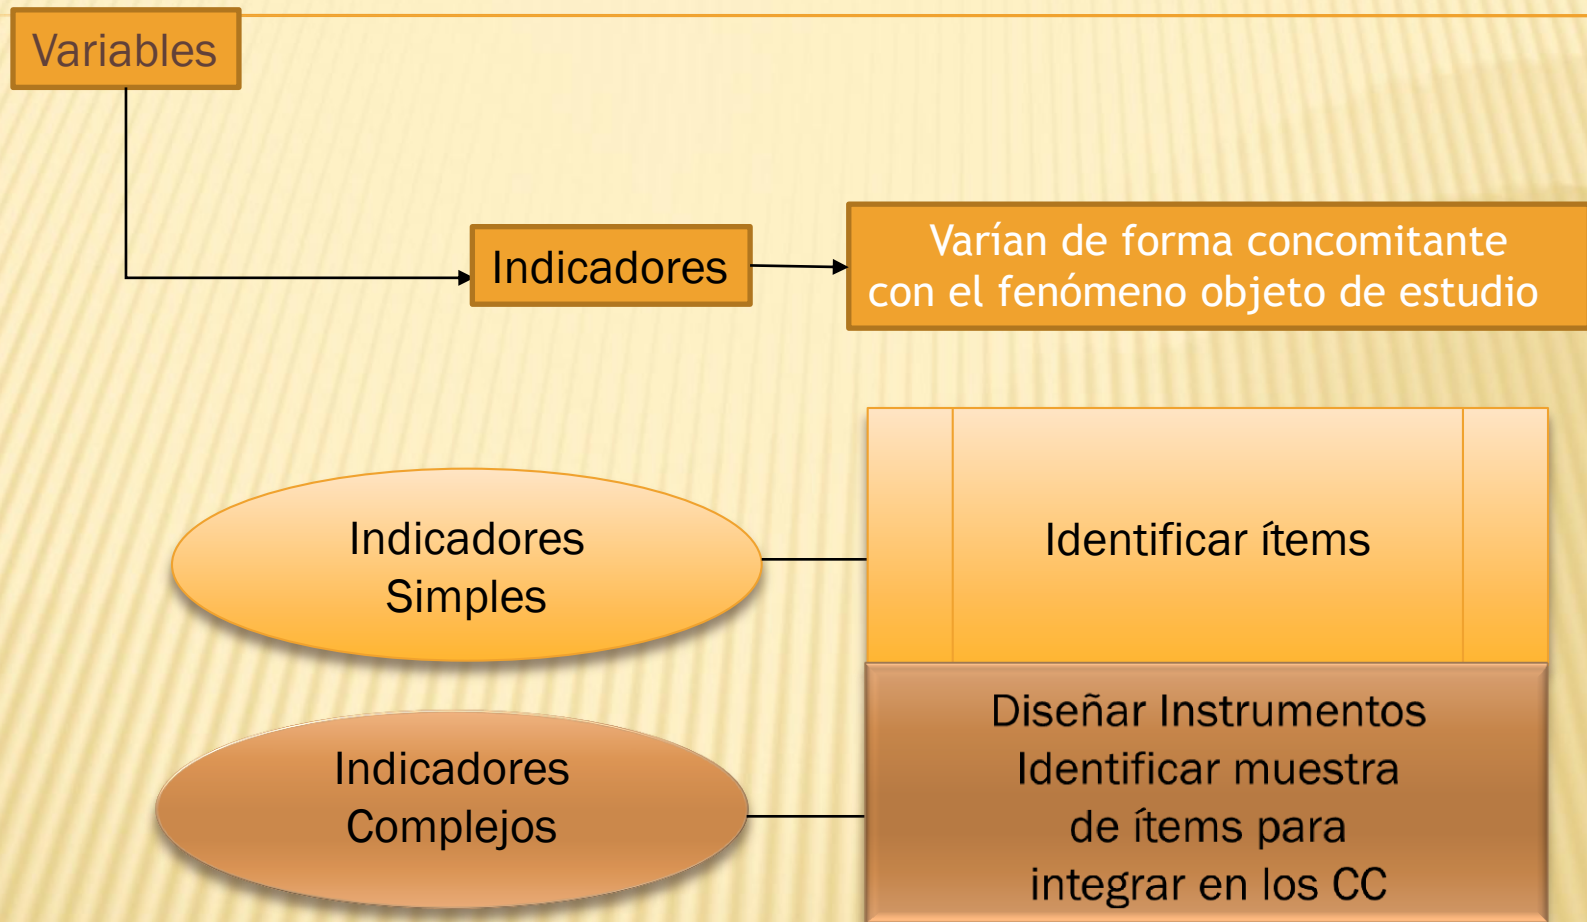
Variables

Indicadores

Varían de forma concomitante con el fenómeno objeto de estudio

Indicadores Simples

Identificar ítems

Indicadores Complejos

Diseñar Instrumentos Identificar muestra de ítems para integrar en los CC